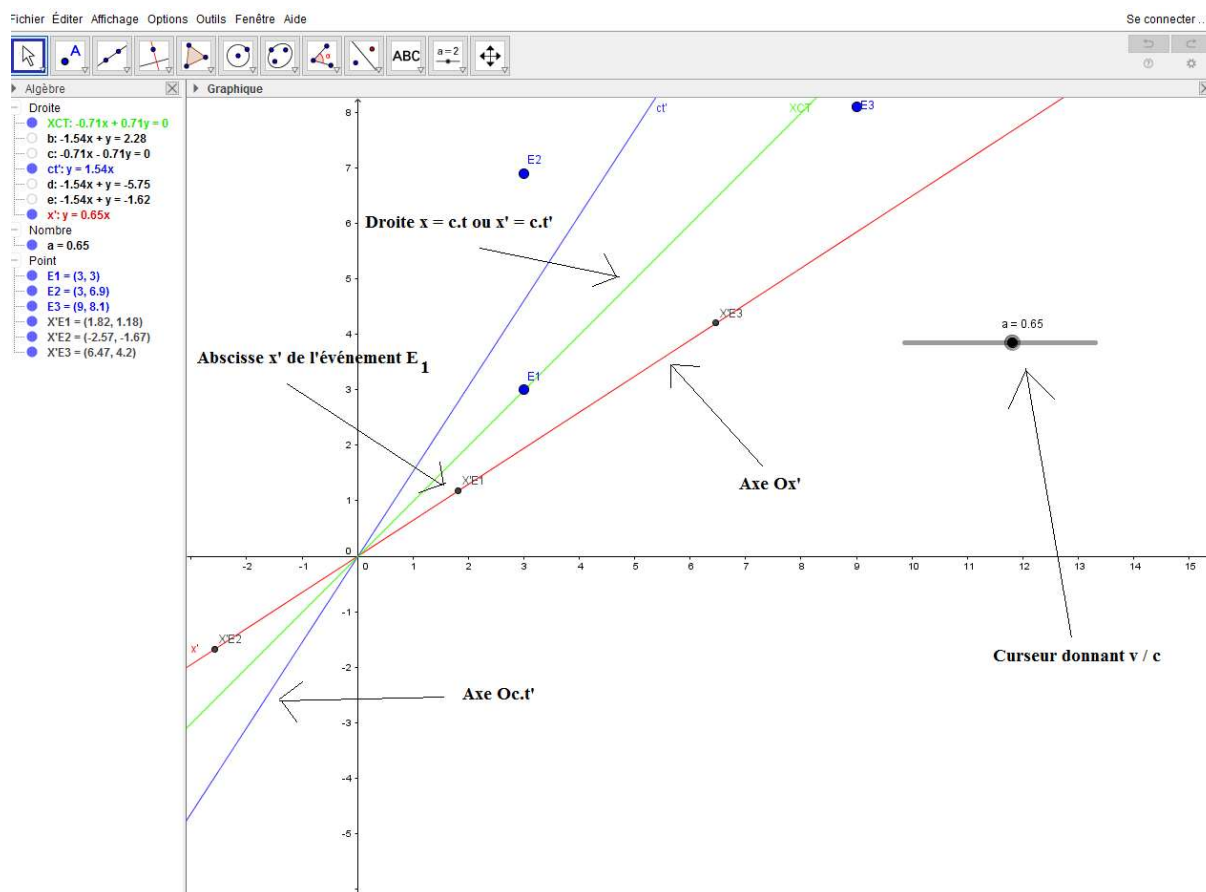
Fichier Éditer Affichage Options Outils Fenêtre Aide

Se connecter...

ABC

a=2

Algèbre

Droite

XCT: -0.71x + 0.71y = 0

b: -1.54x + y = 2.28

c: -0.71x - 0.71y = 0

ct': y = 1.54x

d: -1.54x + y = -5.75

e: -1.54x + y = -1.62

x': y = 0.65x

Nombre

a = 0.65

Point

E1 = (3, 3)

E2 = (3, 6.9)

E3 = (9, 8.1)

X'E1 = (1.82, 1.18)

X'E2 = (-2.57, -1.67)

X'E3 = (6.47, 4.2)

Graphique

ct'

XCT

E3

E2

Droite x = c.t ou x' = c.t'

X'E3

a = 0.65

Abscisse x' de l'événement $E_1$

E1

X'E1

Axe Ox'

x'

X'E2

Curseur donnant v / c

Axe Oc.t'

8

7

6

5

4

3

2

1

0

-1

-2

-3

-4

-5

-2

-1

0

1

2

3

4

5

6

7

8

9

10

11

12

13

14

15